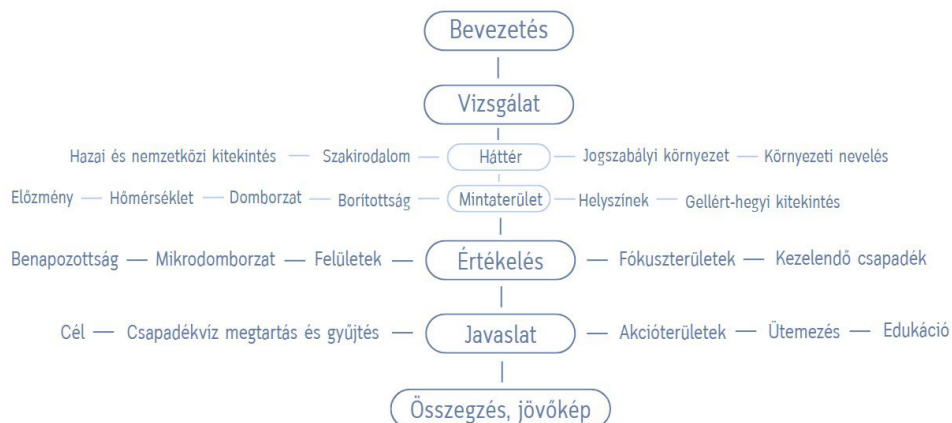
Bevezetés

Vizsgálat

Hazai és nemzetközi kitekintés — Szakirodalom — Háttér — Jogszabályi környezet — Környezeti nevelés

Előzmény — Hőmérséklet — Domborzat — Borítottság — Mintaterület — Helyszínek — Gellért-hegyi kitekintés

Benapozottság — Mikrodomborzat — Felületek — Értékelés — Fókuszterületek — Kezelendő csapadék

Cél — Csapadékvíz megtartás és gyűjtés — Javaslat — Akcióterületek — Ütemezés — Edukáció

Összegzés, jövőkép